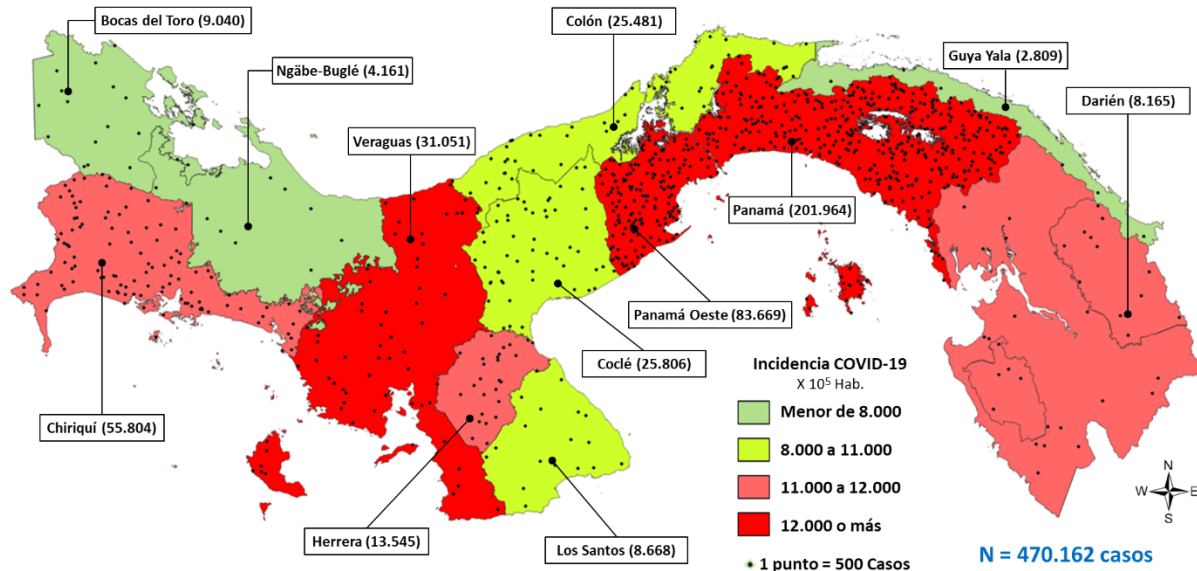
Bocas del Toro (9.040)
Ngäbe-Buglé (4.161)
Colón (25.481)
Guya Yala (2.809)
Darién (8.165)
Veraguas (31.051)
Panamá (201.964)
Panamá Oeste (83.669)
Coclé (25.806)
Chiriquí (55.804)
Herrera (13.545)
Los Santos (8.668)

Incidencia COVID-19
X $10^5$ Hab.

Menor de 8.000
8.000 a 11.000
11.000 a 12.000
12.000 o más
1 punto = 500 Casos

N = 470.162 casos

N
W
E
S